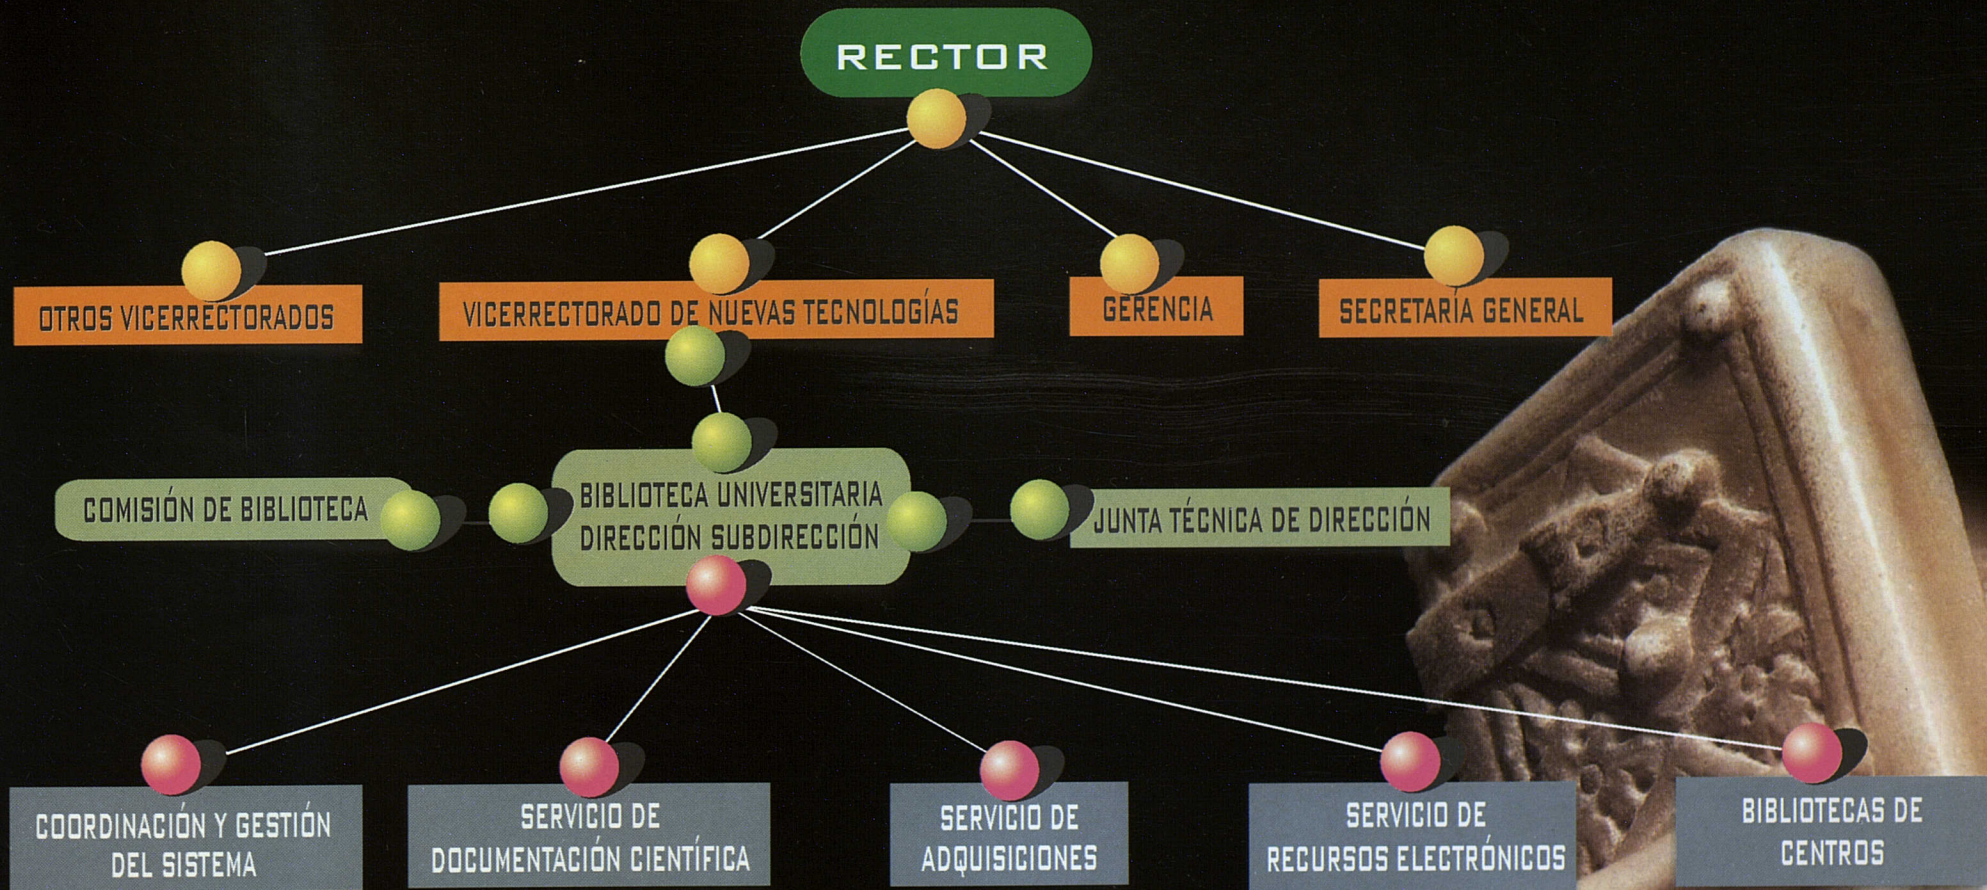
RECTOR

OTROS VICERRECTORADOS

VICERRECTORADO DE NUEVAS TECNOLOGÍAS

GERENCIA

SECRETARÍA GENERAL

COMISIÓN DE BIBLIOTECA

BIBLIOTECA UNIVERSITARIA DIRECCIÓN SUBDIRECCIÓN

JUNTA TÉCNICA DE DIRECCIÓN

COORDINACIÓN Y GESTIÓN DEL SISTEMA

SERVICIO DE DOCUMENTACIÓN CIENTÍFICA

SERVICIO DE ADQUISICIONES

SERVICIO DE RECURSOS ELECTRÓNICOS

BIBLIOTECAS DE CENTROS